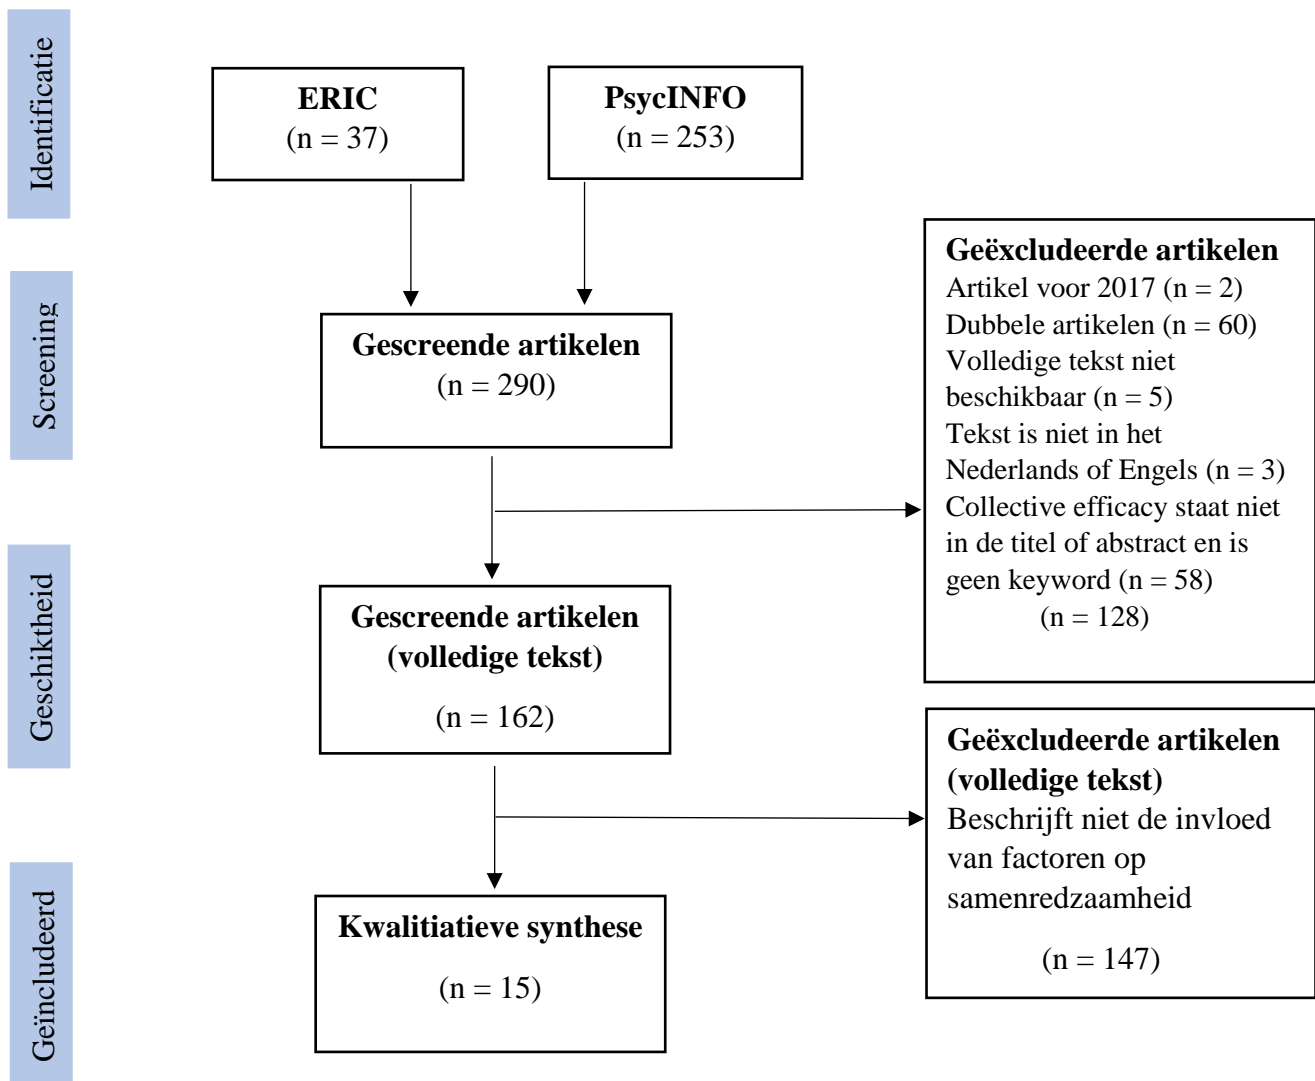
Identificatie

ERIC
(n = 37)

PsycINFO
(n = 253)

Screening

Gescreende artikelen
(n = 290)

Geëxcludeerde artikelen
Artikel voor 2017 (n = 2)
Dubbele artikelen (n = 60)
Volledige tekst niet beschikbaar (n = 5)
Tekst is niet in het Nederlands of Engels (n = 3)
Collective efficacy staat niet in de titel of abstract en is geen keyword (n = 58)
(n = 128)

Geschiktheid

Gescreende artikelen
(volledige tekst)

(n = 162)

Geëxcludeerde artikelen
(volledige tekst)
Beschrijft niet de invloed van factoren op samenredzaamheid

(n = 147)

Geïncludeerd

Kwalitiatieve synthese

(n = 15)